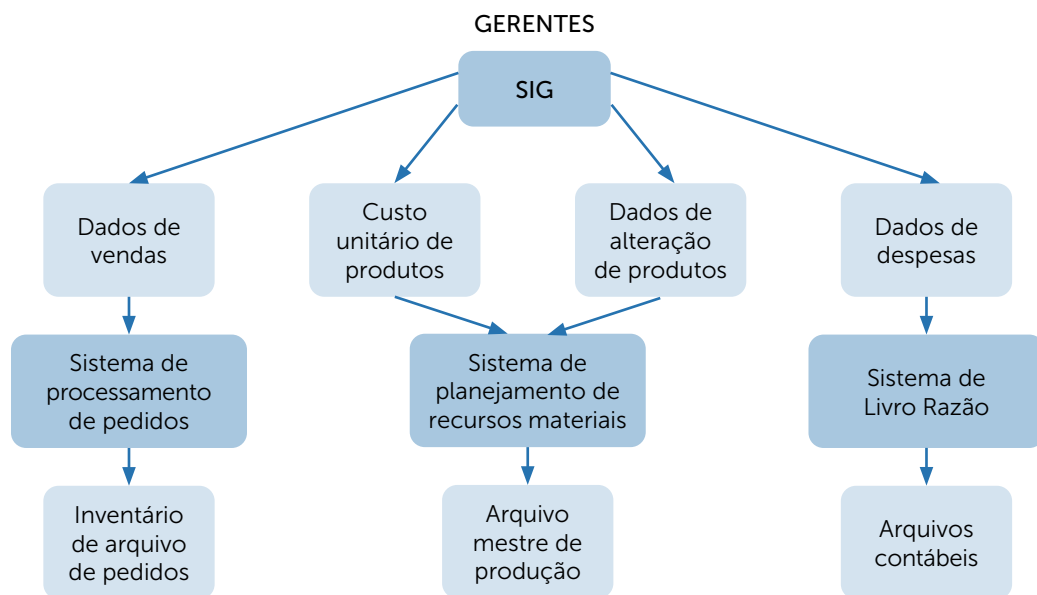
GERENTES

SIG

Dados de vendas

Custo unitário de produtos

Dados de alteração de produtos

Dados de despesas

Sistema de processamento de pedidos

Sistema de planejamento de recursos materiais

Sistema de Livro Razão

Inventário de arquivo de pedidos

Arquivo mestre de produção

Arquivos contábeis